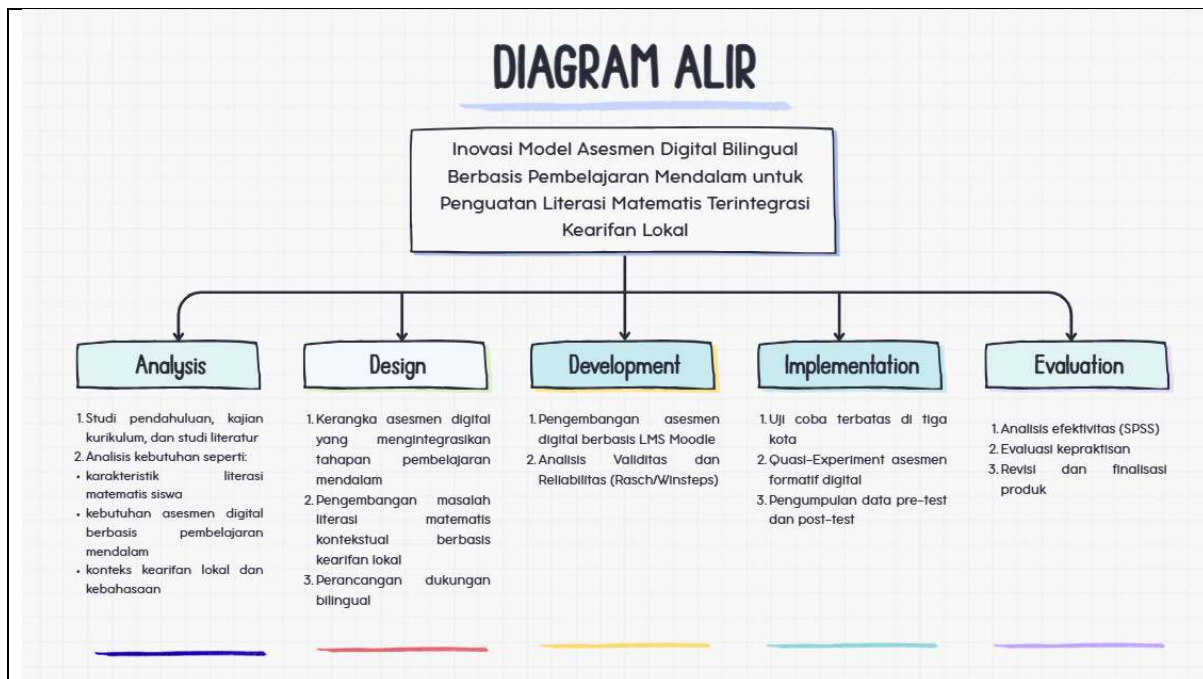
DIAGRAM ALIR

Inovasi Model Asesmen Digital Bilingual Berbasis Pembelajaran Mendalam untuk Penguatan Literasi Matematis Terintegrasi Kearifan Lokal

Analysis

1. Studi pendahuluan, kajian kurikulum, dan studi literatur
2. Analisis kebutuhan seperti:
• karakteristik literasi matematis siswa
• kebutuhan asesmen digital berbasis pembelajaran mendalam
• konteks kearifan lokal dan kebahasaan

Design

1. Kerangka asesmen digital yang mengintegrasikan tahapan pembelajaran mendalam
2. Pengembangan masalah literasi matematis kontekstual berbasis kearifan lokal
3. Perancangan dukungan bilingual

Development

1. Pengembangan asesmen digital berbasis LMS Moodle
2. Analisis Validitas dan Reliabilitas (Rasch/Winsteps)

Implementation

1. Uji coba terbatas di tiga kota
2. Quasi-Experiment asesmen formatif digital
3. Pengumpulan data pre-test dan post-test

Evaluation

1. Analisis efektivitas (SPSS)
2. Evaluasi kepraktisan
3. Revisi dan finalisasi produk